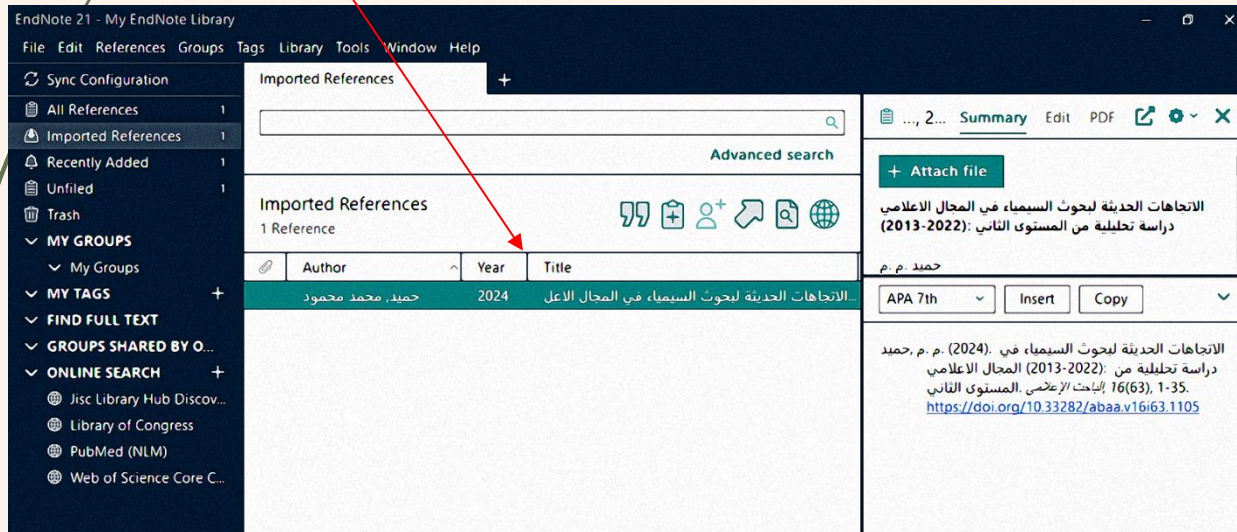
EndNote 21 - My EndNote Library

File Edit References Groups Tags Library Tools Window Help

Sync Configuration
All References 1
Imported References 1
Recently Added 1
Unfiled 1
Trash
MY GROUPS
My Groups
MY TAGS +
FIND FULL TEXT
GROUPS SHARED BY O...
ONLINE SEARCH +
Jisc Library Hub Discov...
Library of Congress
PubMed (NLM)
Web of Science Core C...

Imported References +

Advanced search

Imported References
1 Reference

| | Author | Year | Title |
|---|---|---|---|
| | حميد, محمد محمود | 2024 | الاتجاهات الحديثة لبحوث السيمياء في المجال الاعل... |

..., 2... Summary Edit PDF

+ Attach file

الاتجاهات الحديثة لبحوث السيمياء في المجال الاعلامي دراسة تحليلية من المستوى الثاني :(2013-2022)

حميد .م .م

APA 7th Insert Copy

الاتجاهات الحديثة لبحوث السيمياء في .(2024) .م .م حميد دراسة تحليلية من :(2013-2022) المجال الاعلامي .المستوى الثاني الباحث الإعلامي 16(63), 1-35.
https://doi.org/10.33282/abaa.v16i63.1105